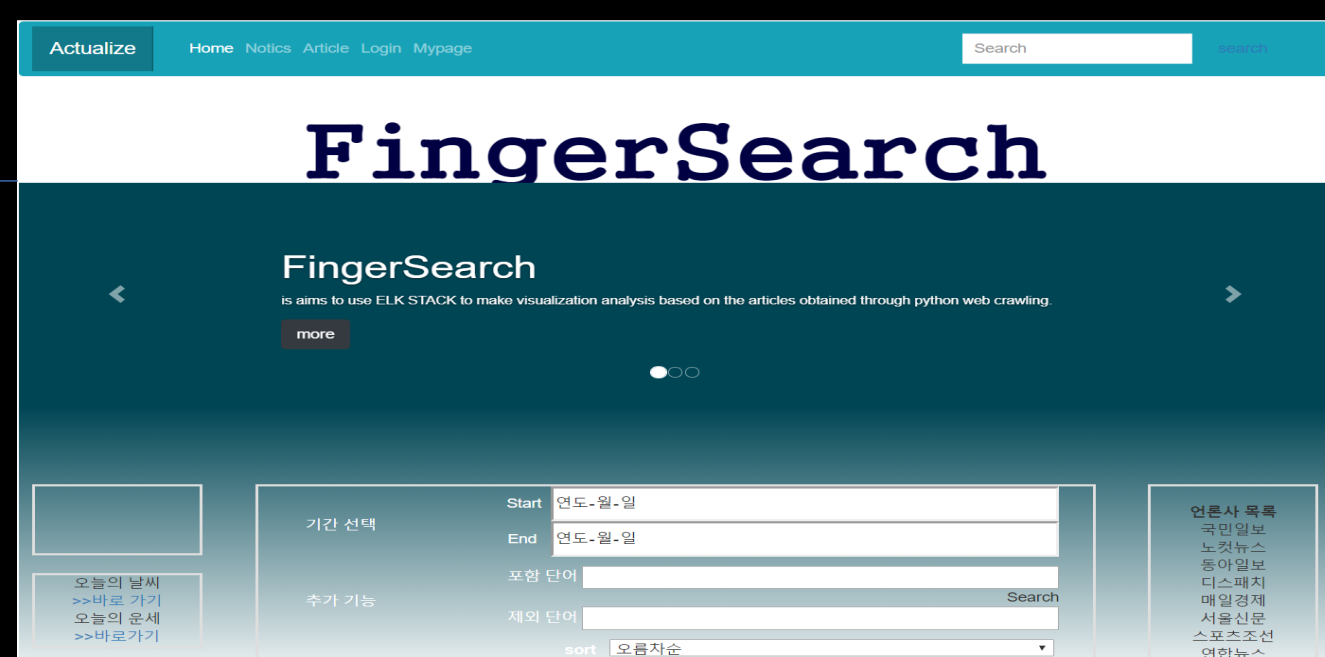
Actualize
Home Notics Article Login Mypage
Search
search

FingerSearch

FingerSearch
is aims to use ELK STACK to make visualization analysis based on the articles obtained through python web crawling.
more

오늘의 날씨
>>바로 가기
오늘의 운세
>>바로가기

기간 선택
Start 연도-월-일
End 연도-월-일
추가 기능
포함 단어
Search
제외 단어
sort 오름차순

언론사 목록
국민일보
노컷뉴스
동아일보
디스패치
매일경제
서울신문
스포츠조선
연합뉴스